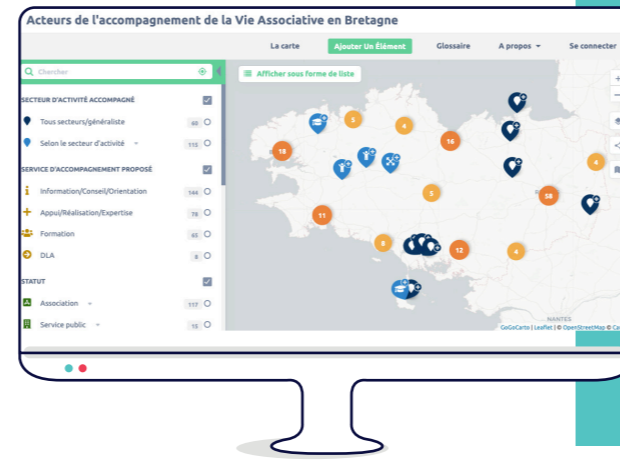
Acteurs de l'accompagnement de la Vie Associative en Bretagne

La carte
Ajouter Un Élément
Glossaire
A propos
Se connecter

Chercher

Afficher sous forme de liste

SECTEUR D'ACTIVITÉ ACCOMPAGNÉ
Tous secteurs/généraliste 60
Selon le secteur d'activité 115

SERVICE D'ACCOMPAGNEMENT PROPOSÉ
Information/Conseil/Orientation 144
Appui/Réalisation/Expertise 78
Formation 65
DLA 8

STATUT
Association 117
Service public 15

5
4
16
18
4
5
58
11
8
12
4

NANTES
GoGoCarto | Leaflet | © OpenStreetMap © Ca